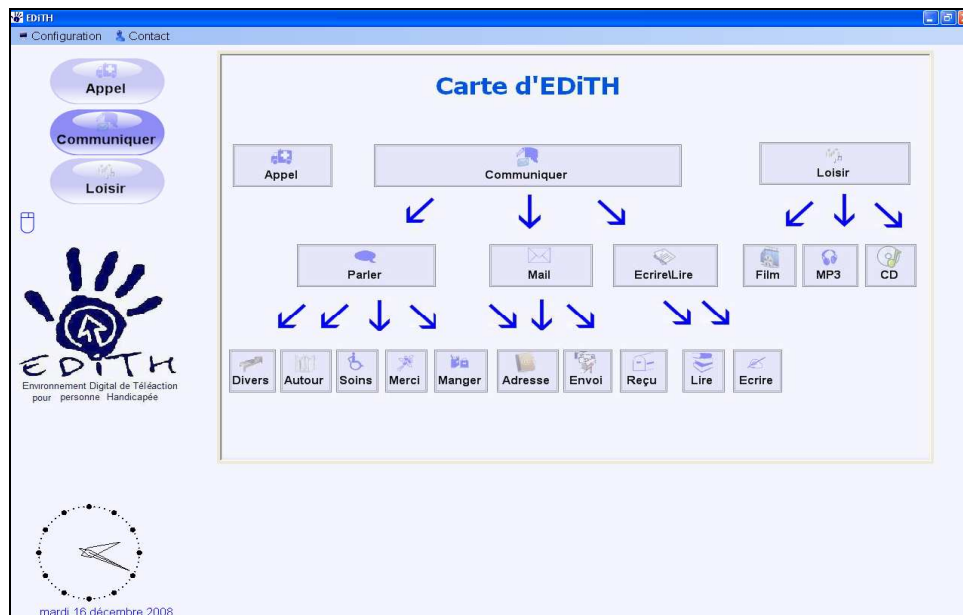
EDiTH
Configuration Contact

Appel
Communiquer
Loisir

EDiTH
Environnement Digital de Téléaction pour personne Handicapée

mardi 16 décembre 2008

Carte d'EDiTH

Appel
Communiquer
Loisir

Parler
Mail
Ecrire\Lire
Film
MP3
CD

Divers
Autour
Soins
Merci
Manger
Adresse
Envoi
Reçu
Lire
Ecrire